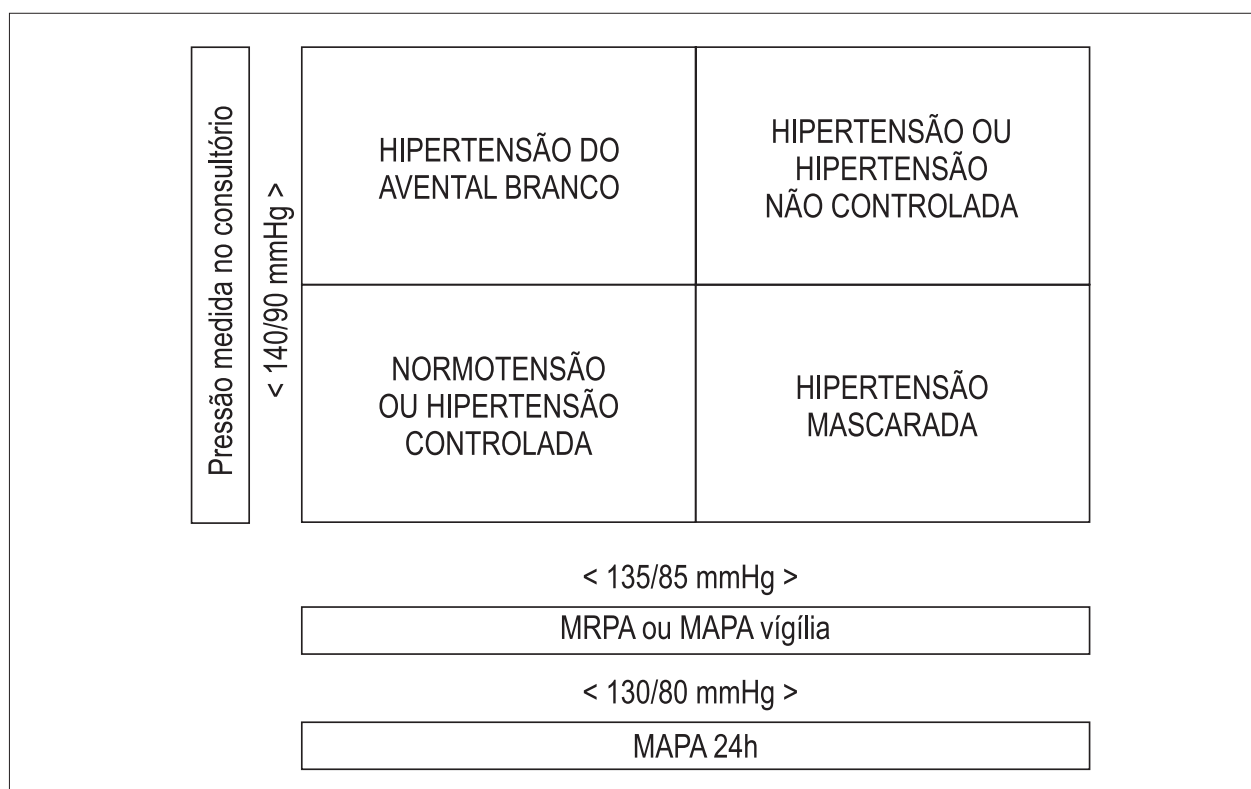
Pressão medida no consultório

< 140/90 mmHg >

| HIPERTENSÃO DO AVENTAL BRANCO | HIPERTENSÃO OU HIPERTENSÃO NÃO CONTROLADA |
|---|---|
| NORMOTENSÃO OU HIPERTENSÃO CONTROLADA | HIPERTENSÃO MASCARADA |

< 135/85 mmHg >

MRPA ou MAPA vígilia

< 130/80 mmHg >

MAPA 24h